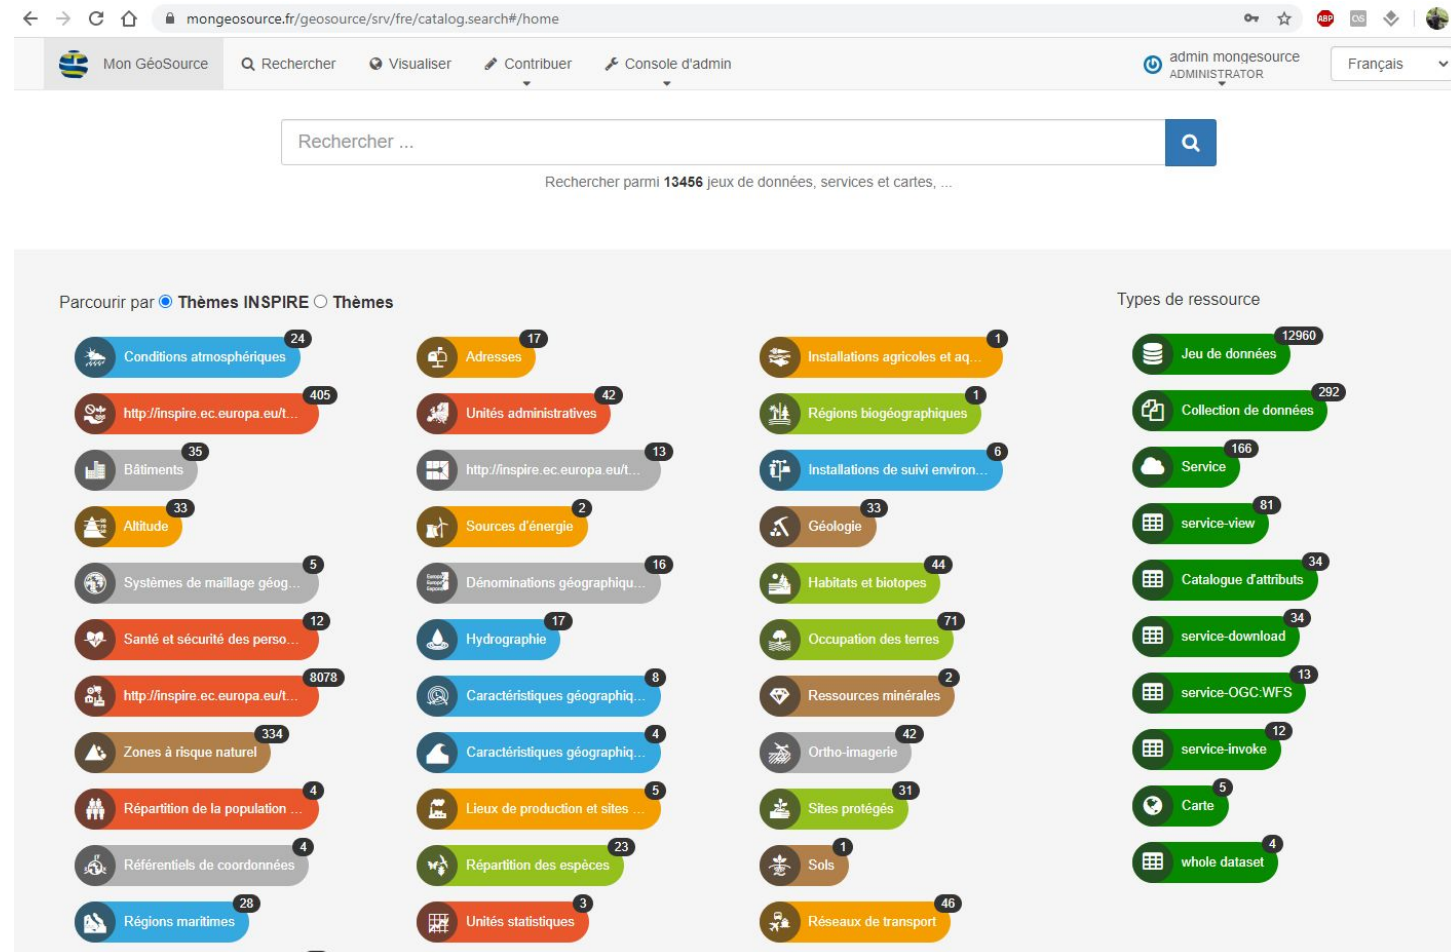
mongeosource.fr/geosource/srv/fre/catalog.search#/home

Mon GéoSource Rechercher Visualiser Contribuer Console d'admin admin mongeosource ADMINISTRATOR Français

Rechercher ...

Rechercher parmi **13456** jeux de données, services et cartes, ...

Parcourir par Thèmes INSPIRE Thèmes

Conditions atmosphériques 24
http://inspire.ec.europa.eu/t... 405
Bâtiments 35
Altitude 33
Systèmes de maillage géog... 5
Santé et sécurité des perso... 12
http://inspire.ec.europa.eu/t... 8078
Zones à risque naturel 334
Répartition de la population ... 4
Référentiels de coordonnées 4
Régions maritimes 28

Adresses 17
Unités administratives 42
http://inspire.ec.europa.eu/t... 13
Sources d'énergie 2
Dénominations géographiqu... 16
Hydrographie 17
Caractéristiques géographiq... 8
Caractéristiques géographiq... 4
Lieux de production et sites ... 5
Répartition des espèces 23
Unités statistiques 3

Installations agricoles et aq... 1
Régions biogéographiques 1
Installations de suivi environ... 6
Géologie 33
Habitats et biotopes 44
Occupation des terres 71
Ressources minérales 2
Ortho-imagerie 42
Sites protégés 31
Sols 1
Réseaux de transport 46

Types de ressource

Jeu de données 12960
Collection de données 292
Service 166
service-view 81
Catalogue d'attributs 34
service-download 34
service-OGC:WFS 13
service-invoke 12
Carte 5
whole dataset 4